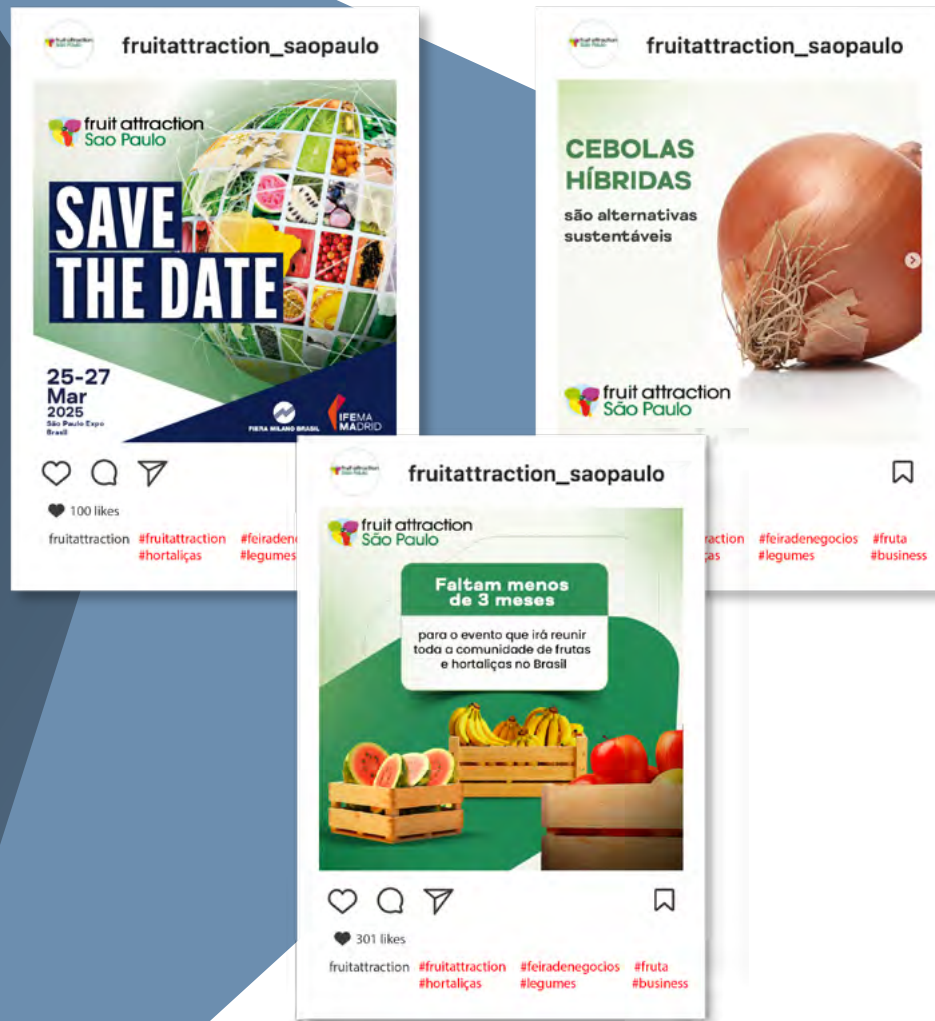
fruitattraction_saopaulo

fruit attraction São Paulo

SAVE THE DATE

25-27 Mar 2025 São Paulo Expo Brasil

FIERA MILANO BRASIL

IFEMA MADRID

100 likes

fruitattraction #fruitattraction #feiradene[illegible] #hortaliças #legumes

fruitattraction_saopaulo

CEBOLAS HÍBRIDAS

são alternativas sustentáveis

fruit attraction São Paulo

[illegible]action #feiradenegocios #fruta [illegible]ças #legumes #business

fruitattraction_saopaulo

fruit attraction São Paulo

Faltam menos de 3 meses

para o evento que irá reunir toda a comunidade de frutas e hortaliças no Brasil

301 likes

fruitattraction #fruitattraction #feiradenegocios #fruta #hortaliças #legumes #business